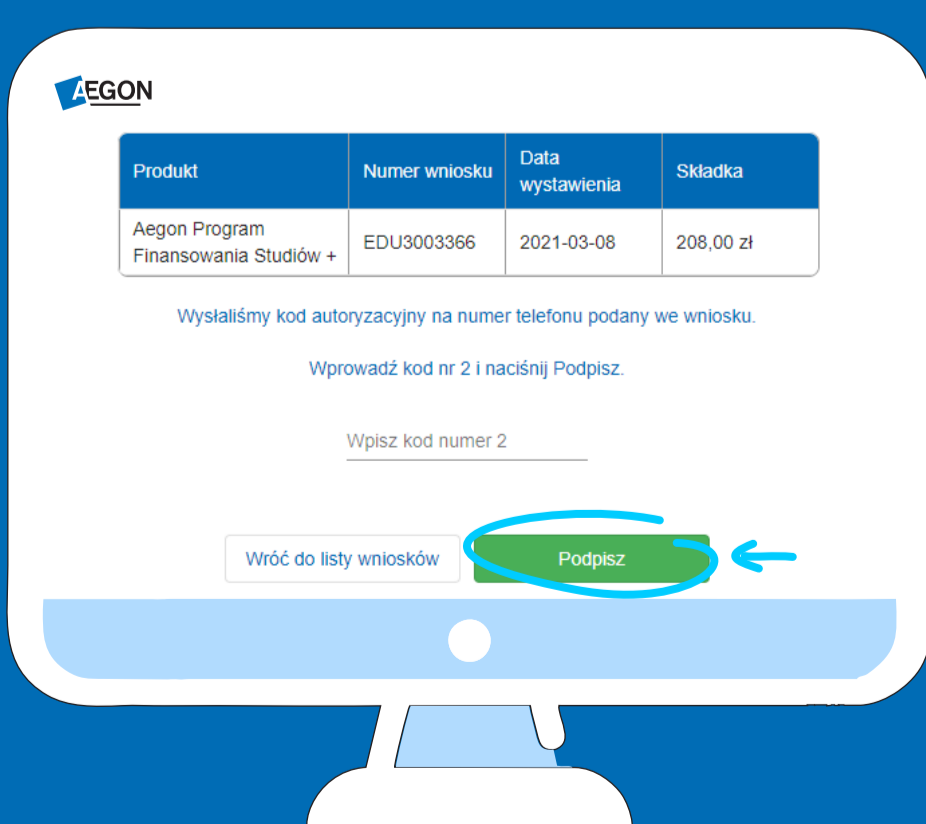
AEGON

| Produkt | Numer wniosku | Data wystawienia | Składka |
|---|---|---|---|
| Aegon Program Finansowania Studiów + | EDU3003366 | 2021-03-08 | 208,00 zł |

Wysłaliśmy kod autoryzacyjny na numer telefonu podany we wniosku.

Wprowadź kod nr 2 i naciśnij Podpisz.

Wpisz kod numer 2

Wróć do listy wniosków

Podpisz